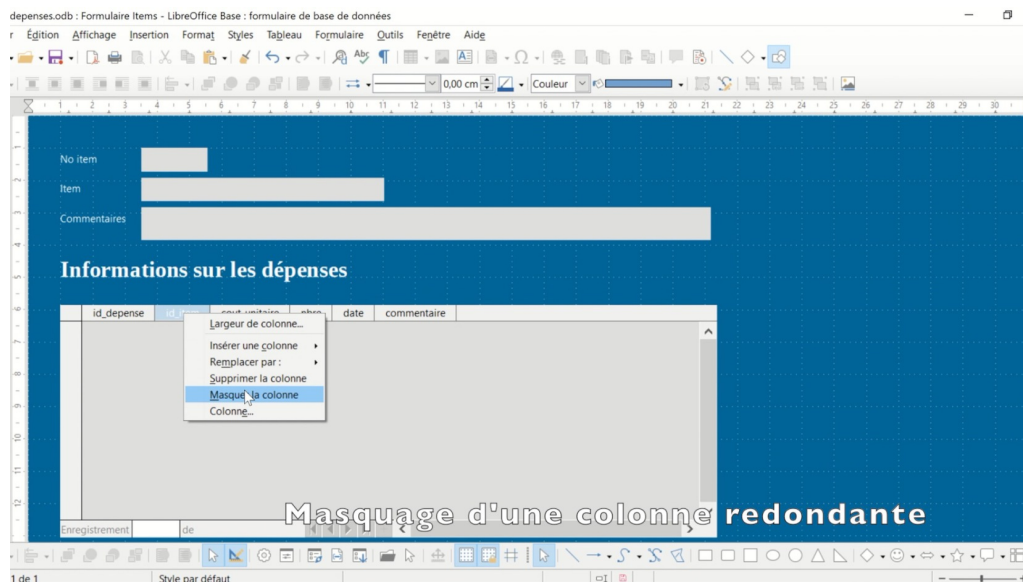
depenses.odb : Formulaire Items - LibreOffice Base : formulaire de base de données

r Édition Affichage Insertion Format Styles Tableau Formulaire Outils Fenêtre Aide

0,00 cm Couleur

No item

Item

Commentaires

Informations sur les dépenses

| | id_depense | id_item | cout_unitaire | nbre | date | commentaire |
|---|---|---|---|---|---|---|

Largeur de colonne...
Insérer une colonne
Remplacer par :
Supprimer la colonne
Masquer la colonne
Colonne...

Enregistrement de

Masquage d'une colonne redondante

1 de 1 Style par défaut